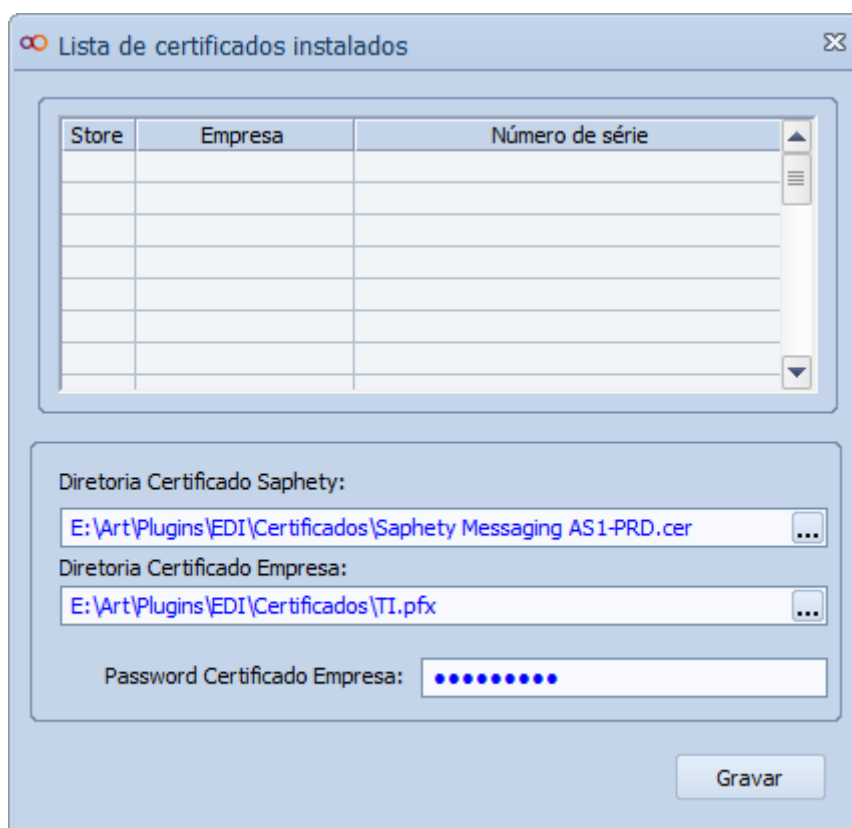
Lista de certificados instalados

| Store | Empresa | Número de série |
|---|---|---|
| | | |

Diretoria Certificado Saphety:

E:\Art\Plugins\EDI\Certificados\Saphety Messaging AS1-PRD.cer ...

Diretoria Certificado Empresa:

E:\Art\Plugins\EDI\Certificados\TI.pfx ...

Password Certificado Empresa: •••••••••

Gravar